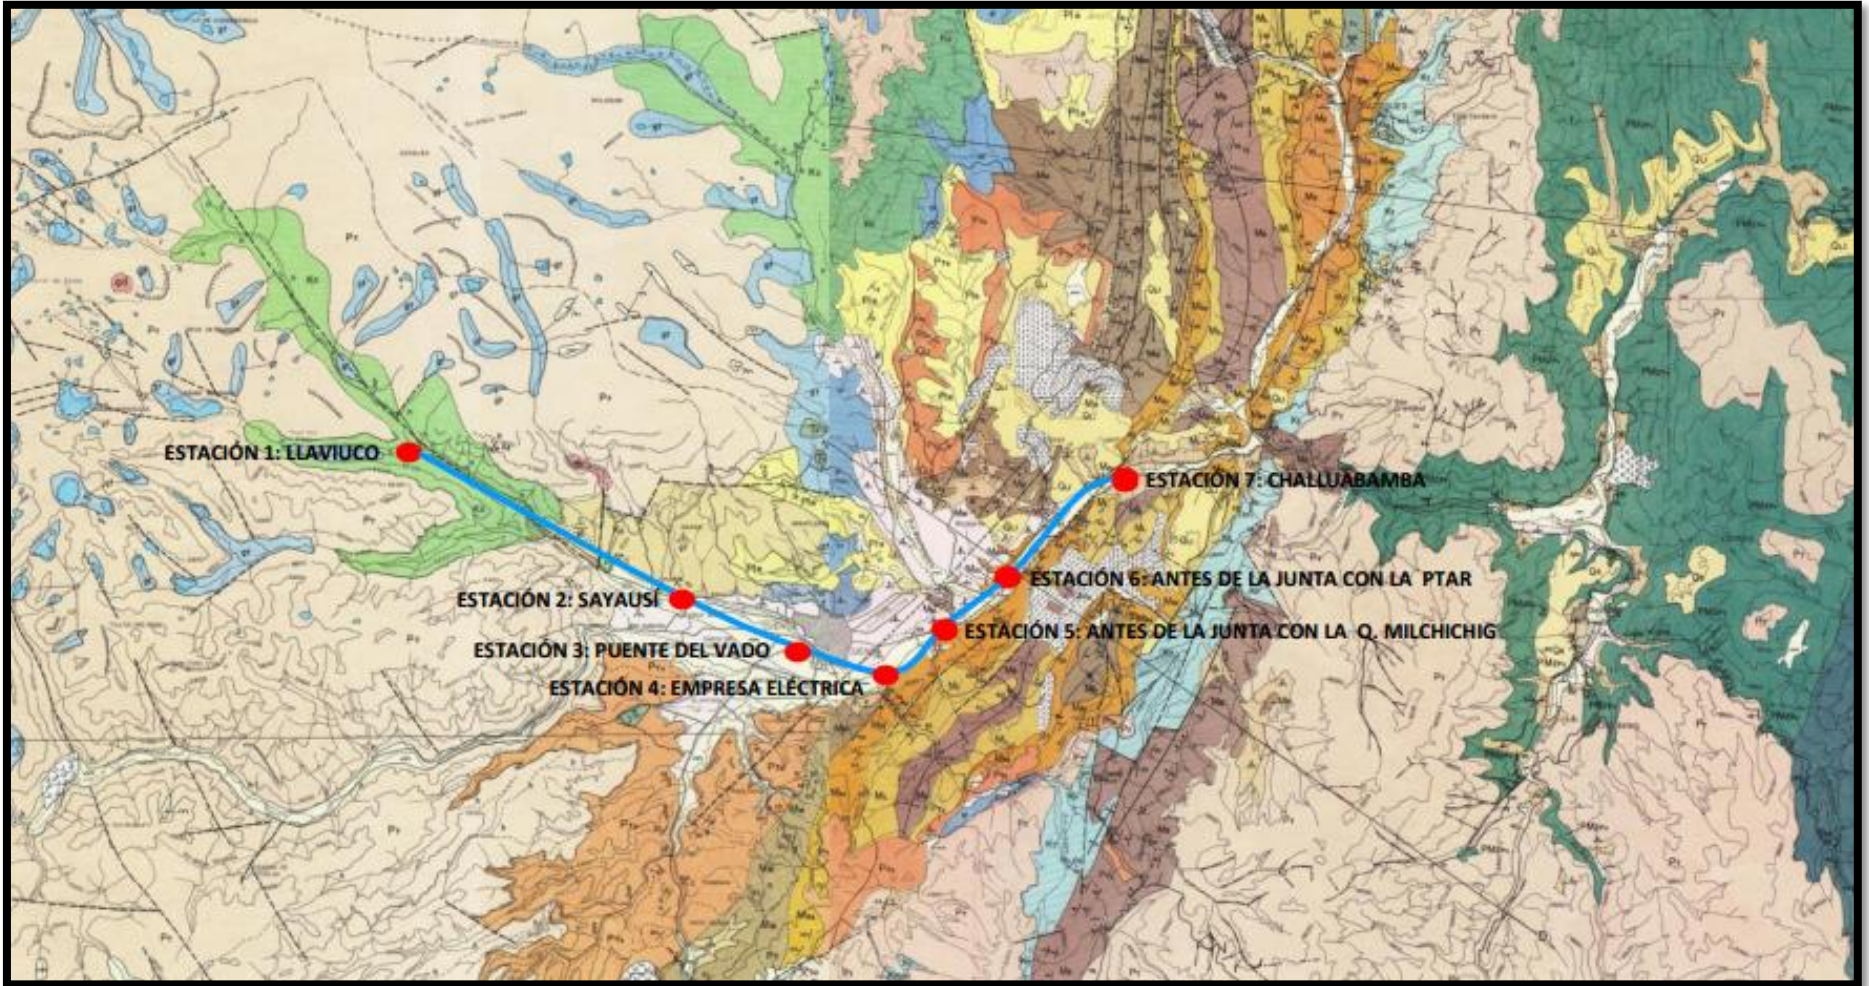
ESTACIÓN 1: LLAVIUCO

ESTACIÓN 7: CHALLUABAMBA

ESTACIÓN 6: ANTES DE LA JUNTA CON LA PTAR

ESTACIÓN 2: SAYAUSÍ

ESTACIÓN 5: ANTES DE LA JUNTA CON LA Q. MILCHICHIG

ESTACIÓN 3: PUENTE DEL VADO

ESTACIÓN 4: EMPRESA ELÉCTRICA